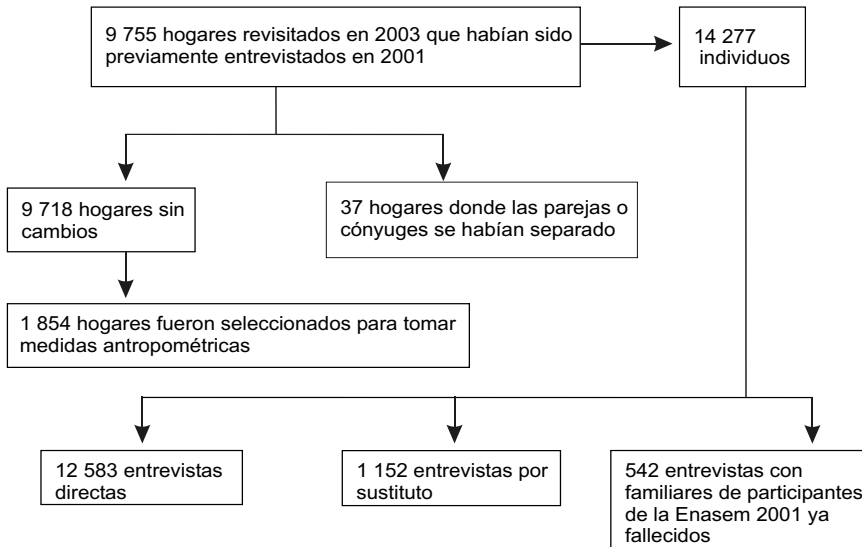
9 755 hogares revisitados en 2003 que habían sido previamente entrevistados en 2001

14 277 individuos

9 718 hogares sin cambios

37 hogares donde las parejas o cónyuges se habían separado

1 854 hogares fueron seleccionados para tomar medidas antropométricas

12 583 entrevistas directas

1 152 entrevistas por sustituto

542 entrevistas con familiares de participantes de la Enasem 2001 ya fallecidos